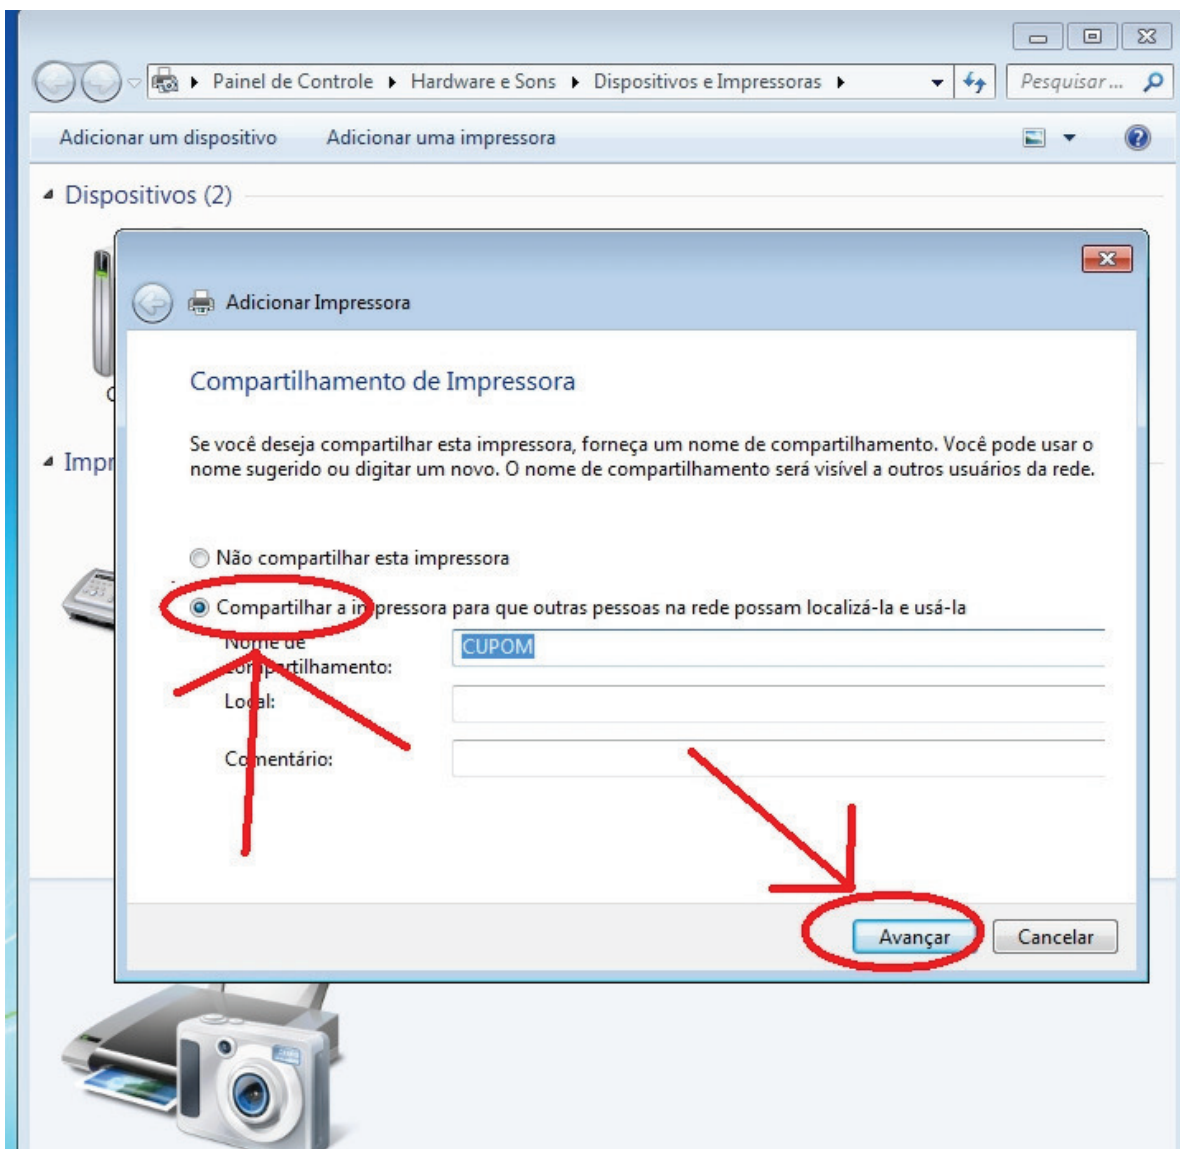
Painel de Controle ▸ Hardware e Sons ▸ Dispositivos e Impressoras ▸

Pesquisar...

Adicionar um dispositivo Adicionar uma impressora

Dispositivos (2)

Impr

Adicionar Impressora

Compartilhamento de Impressora

Se você deseja compartilhar esta impressora, forneça um nome de compartilhamento. Você pode usar o nome sugerido ou digitar um novo. O nome de compartilhamento será visível a outros usuários da rede.

Não compartilhar esta impressora

Compartilhar a impressora para que outras pessoas na rede possam localizá-la e usá-la

Nome de compartilhamento: CUPOM

Local:

Comentário:

Avançar Cancelar